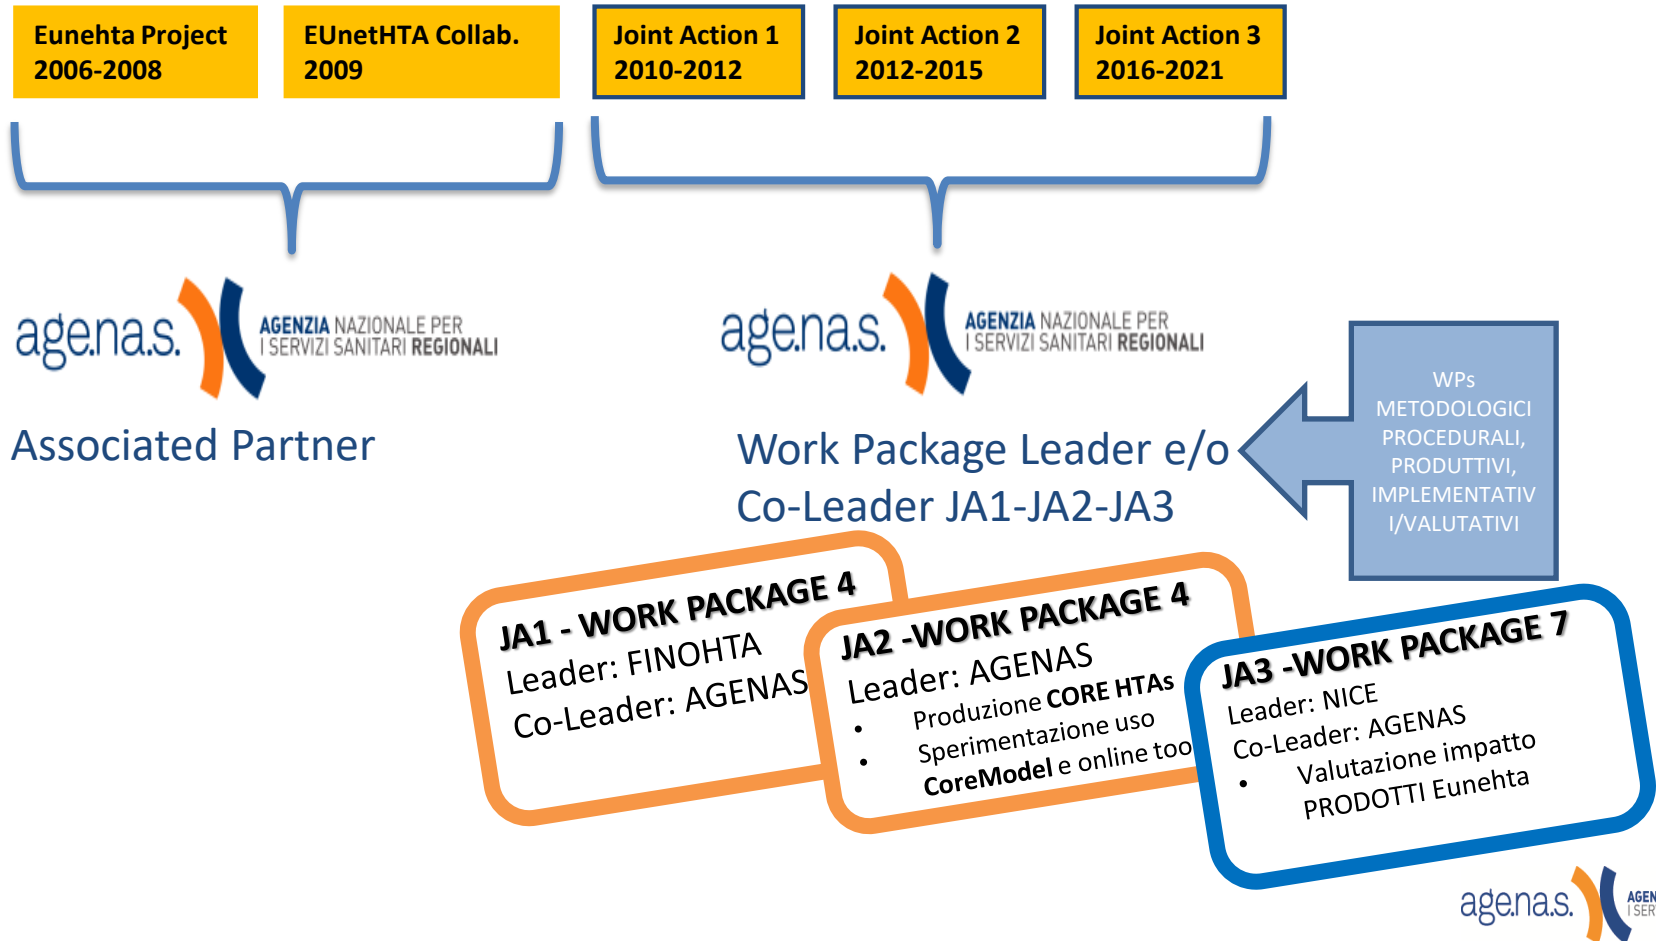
Eunehta Project 2006-2008

EUnetHTA Collab. 2009

Joint Action 1 2010-2012

Joint Action 2 2012-2015

Joint Action 3 2016-2021

agenas. AGENZIA NAZIONALE PER I SERVIZI SANITARI REGIONALI

Associated Partner

agenas. AGENZIA NAZIONALE PER I SERVIZI SANITARI REGIONALI

Work Package Leader e/o Co-Leader JA1-JA2-JA3

WPs METODOLOGICI PROCEDURALI, PRODUTTIVI, IMPLEMENTATIV I/VALUTATIVI

JA1 - WORK PACKAGE 4
Leader: FINOHTA
Co-Leader: AGENAS

JA2 -WORK PACKAGE 4
Leader: AGENAS
• Produzione CORE HTAs
• Sperimentazione uso CoreModel e online too

JA3 -WORK PACKAGE 7
Leader: NICE
Co-Leader: AGENAS
• Valutazione impatto PRODOTTI Eunehta

agenas. AGEN I SER